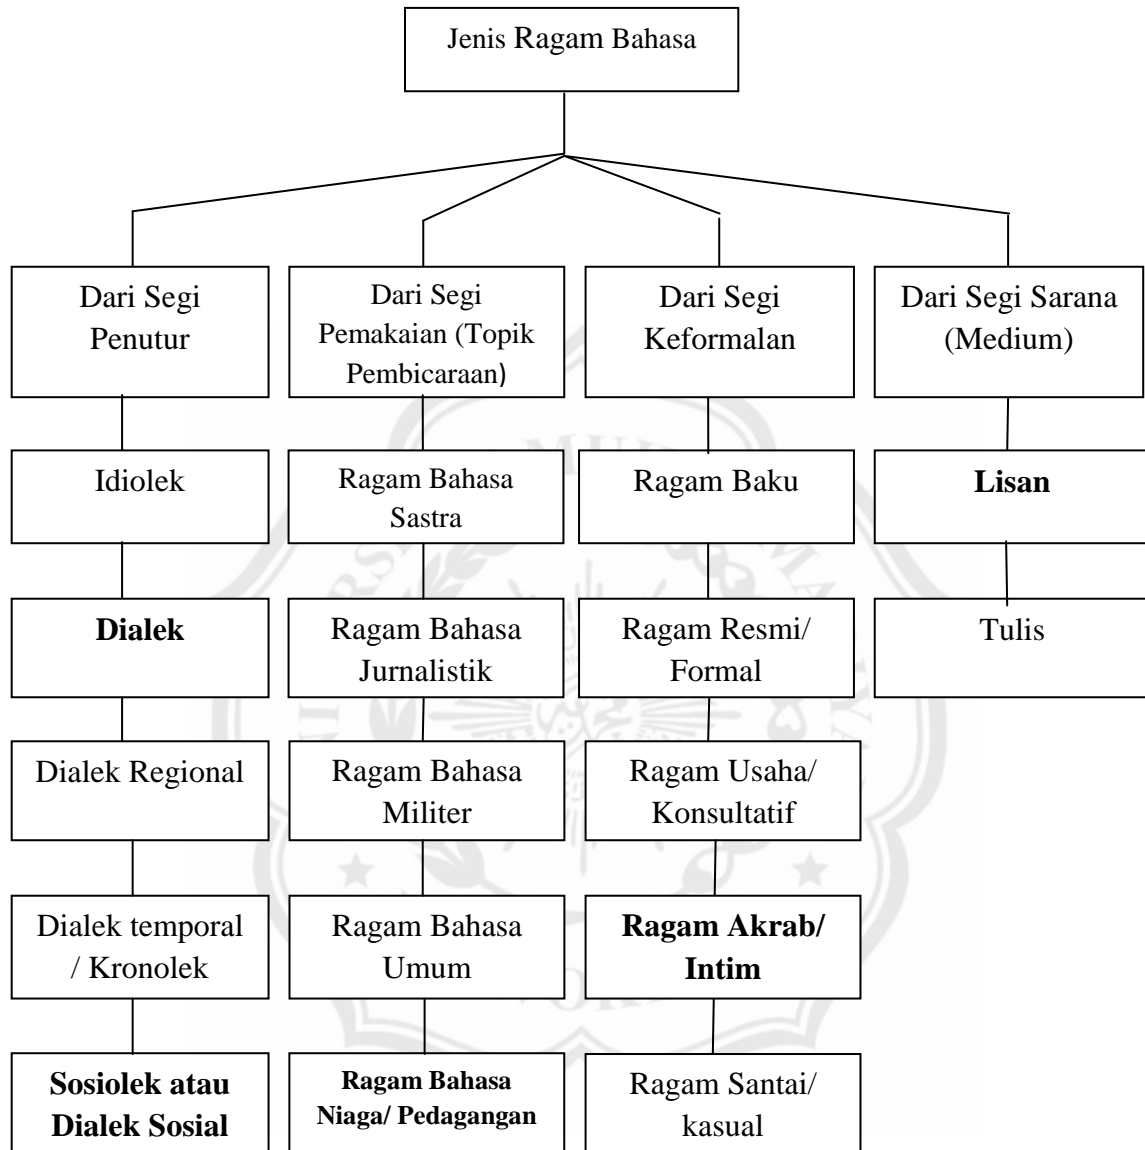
Jenis Ragam Bahasa

Dari Segi Penutur

Idiolek

Dialek

Dialek Regional

Dialek temporal / Kronolek

Sosiolek atau Dialek Sosial

Dari Segi Pemakaian (Topik Pembicaraan)

Ragam Bahasa Sastra

Ragam Bahasa Jurnalistik

Ragam Bahasa Militer

Ragam Bahasa Umum

Ragam Bahasa Niaga/ Pedagangan

Dari Segi Keformalan

Ragam Baku

Ragam Resmi/ Formal

Ragam Usaha/ Konsultatif

Ragam Akrab/ Intim

Ragam Santai/ kasual

Dari Segi Sarana (Medium)

Lisan

Tulis